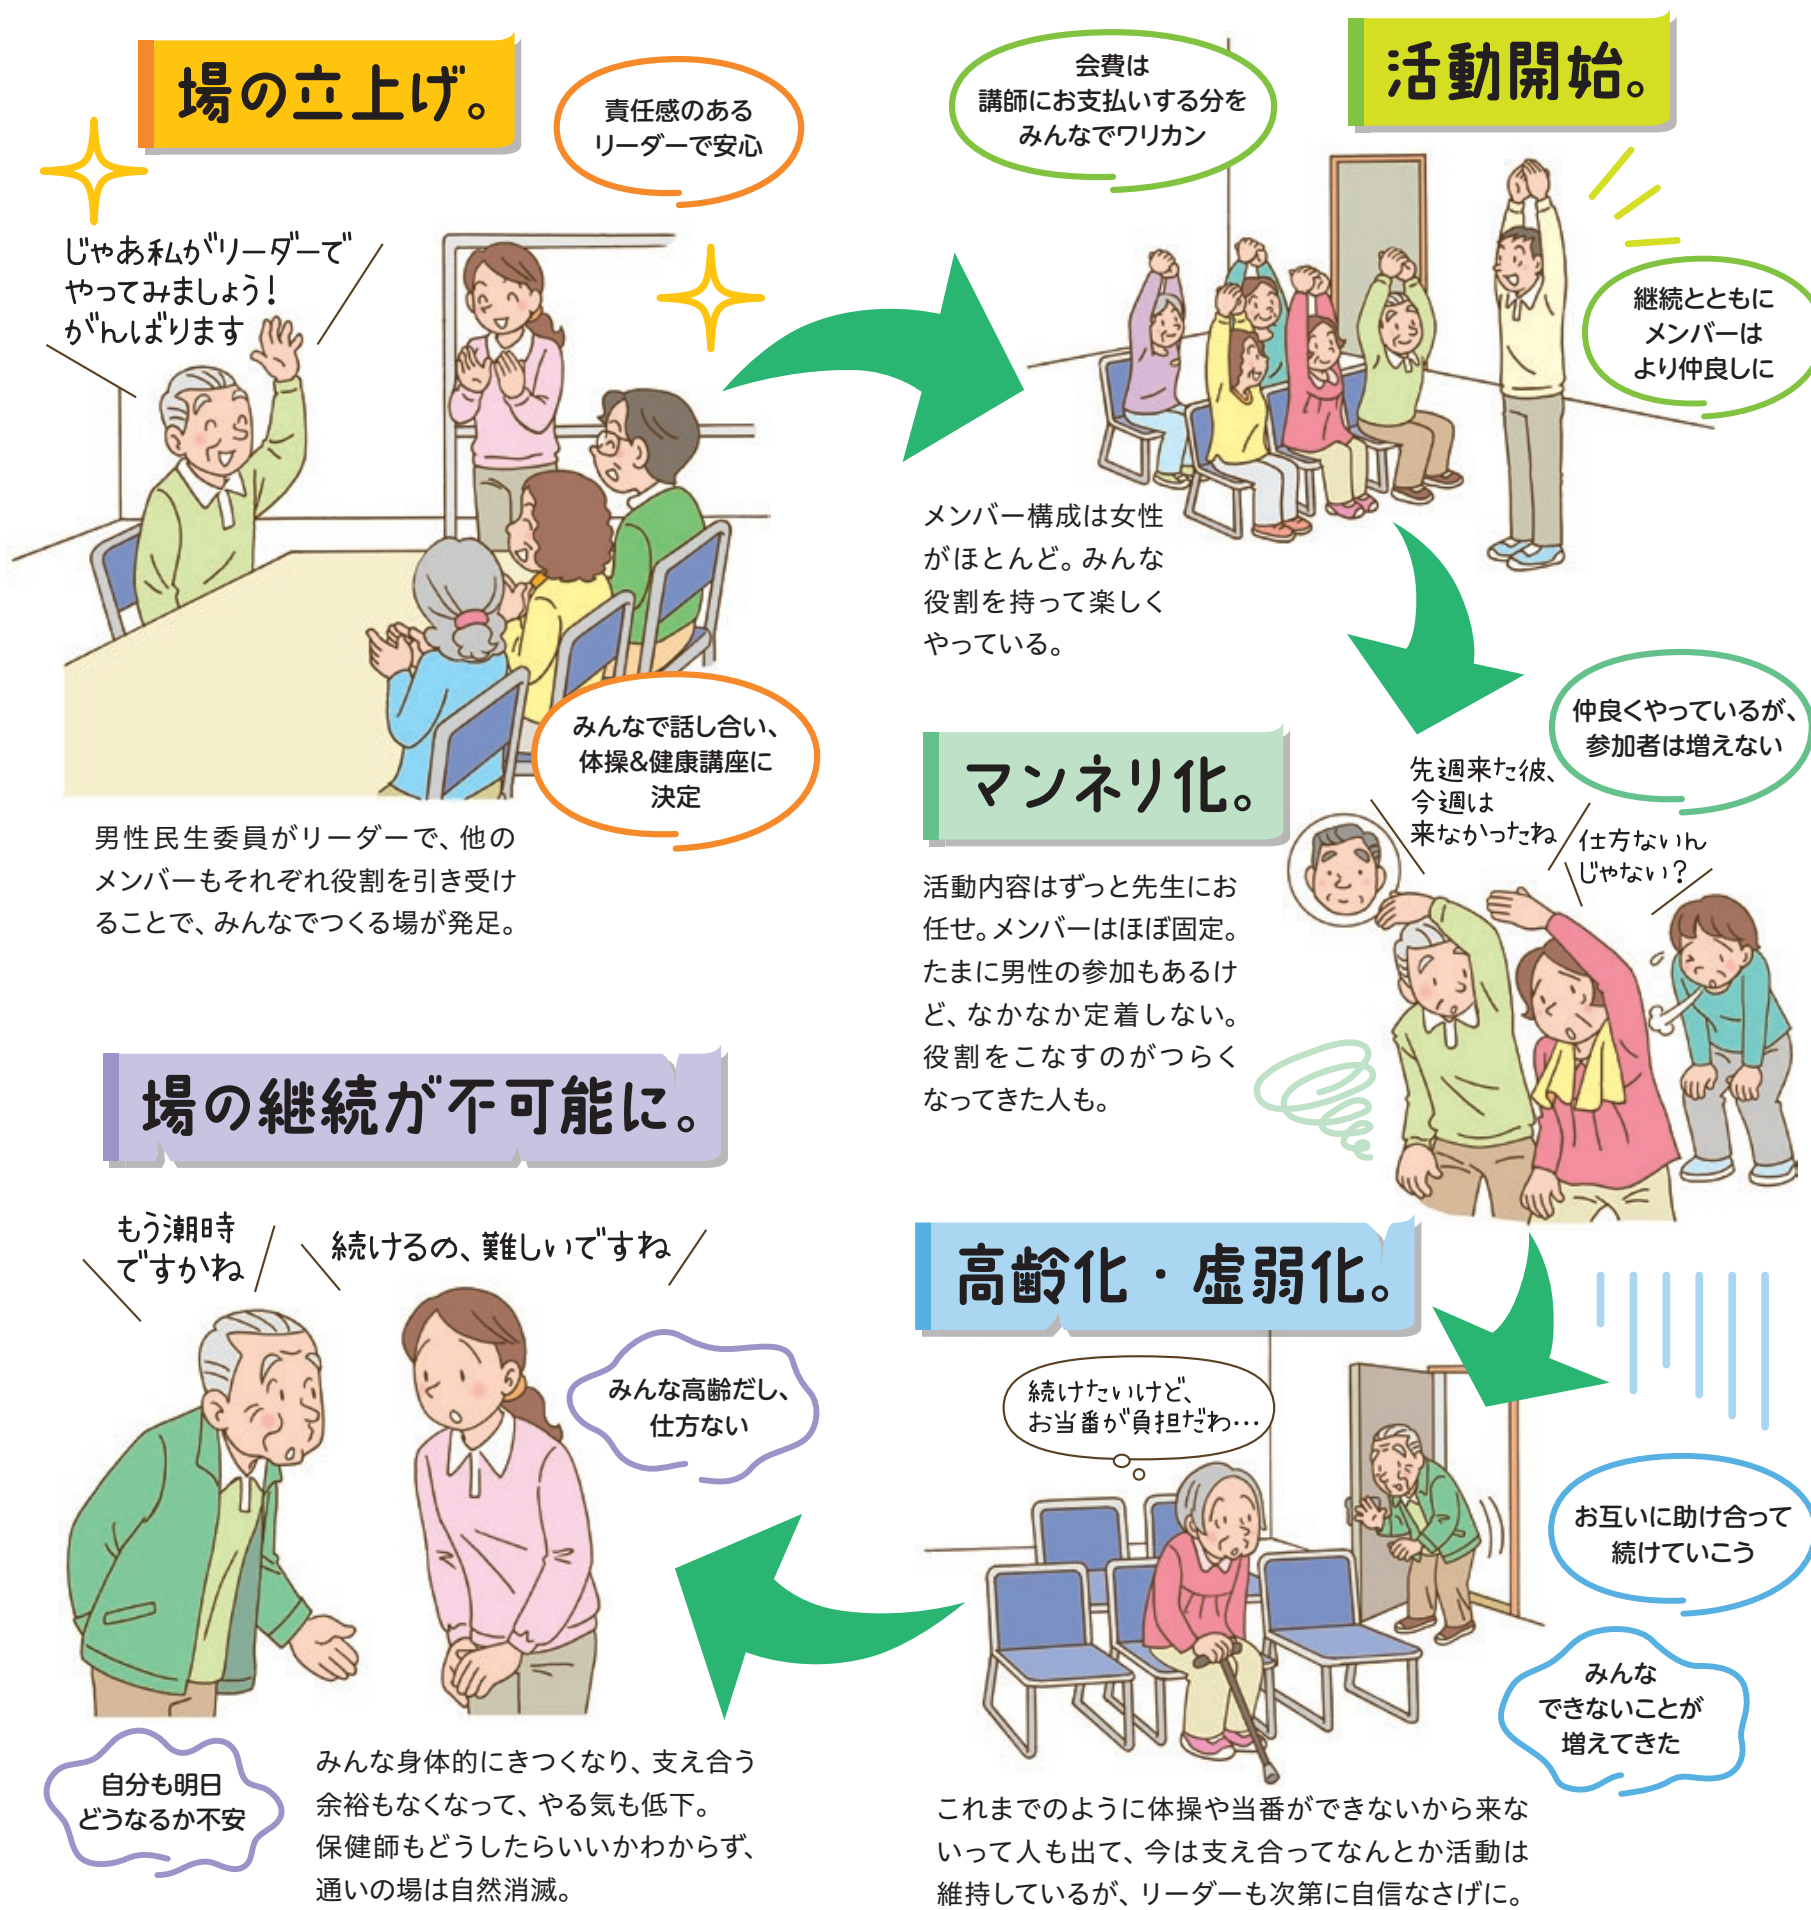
場の立上げ。

責任感のあるリーダーで安心

じゃあ私がリーダーでやってみましょう！がんばります

みんなで話し合い、体操&健康講座に決定

男性民生委員がリーダーで、他のメンバーもそれぞれ役割を引き受けることで、みんなでつくる場が発足。

会費は講師にお支払いする分をみんなでワリカン

活動開始。

継続とともにメンバーはより仲良しに

メンバー構成は女性がほとんど。みんな役割を持って楽しくやっている。

マンネリ化。

仲良くやっているが、参加者は増えない

先週来た彼、今週は来なかったね

仕方ないんじゃない？

活動内容はずっと先生にお任せ。メンバーはほぼ固定。たまに男性の参加もあるけど、なかなか定着しない。役割をこなすのがつらくなってきた人も。

場の継続が不可能に。

もう潮時ですかね

続けるの、難しいですね

みんな高齢だし、仕方ない

自分も明日どうなるか不安

みんな身体的にきつくなり、支え合う余裕もなくなって、やる気も低下。保健師もどうしたらいいかわからず、通いの場は自然消滅。

高齢化・虚弱化。

続けたいけど、お当番が負担だわ…

お互いに助け合って続けていこう

みんなできないことが増えてきた

これまでのように体操や当番ができないから来ないって人も出て、今は支え合ってなんとか活動は維持しているが、リーダーも次第に自信なさげに。